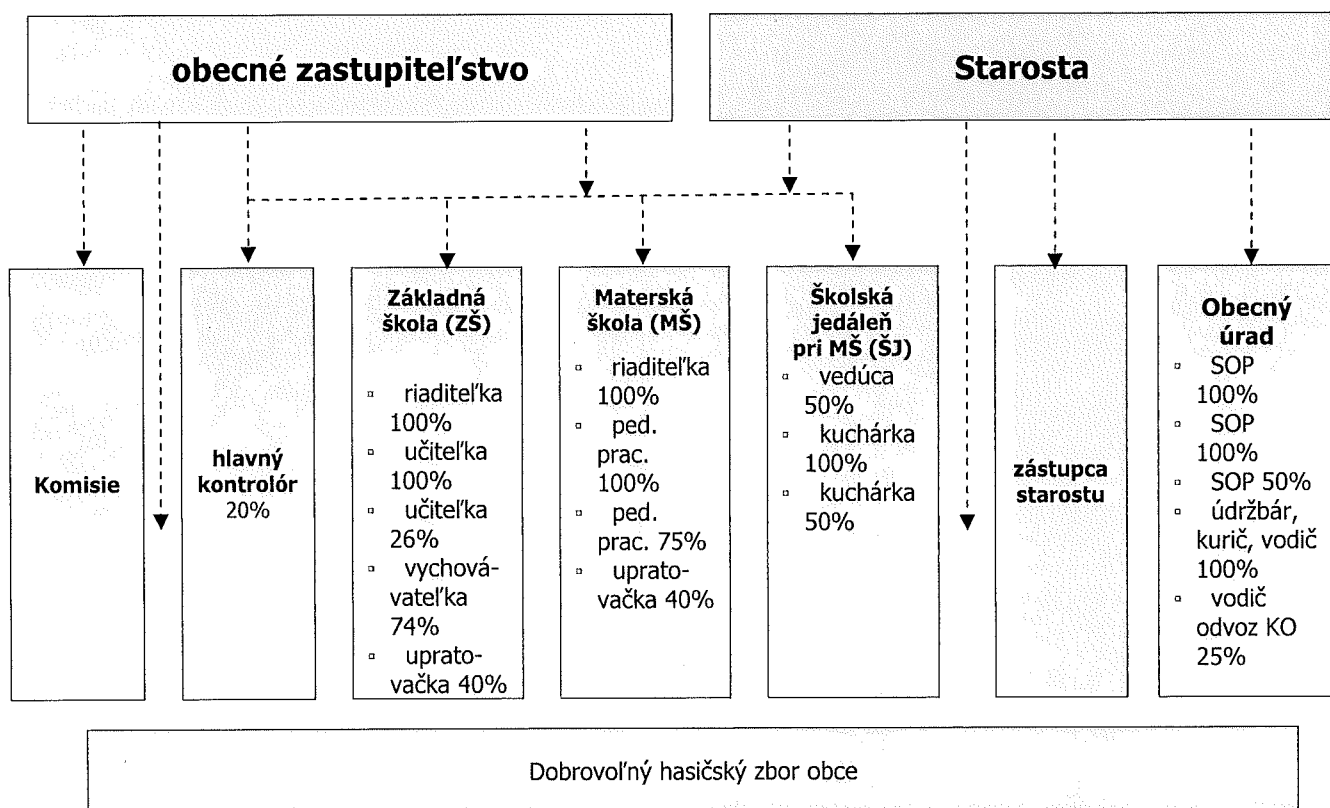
obecné zastupiteľstvo

Starosta

Komisie

hlavný kontrolór 20%

Základná škola (ZŠ)

- riaditeľka 100%
- učiteľka 100%
- učiteľka 26%
- vychovávateľka 74%
- upratovačka 40%

Materská škola (MŠ)

- riaditeľka 100%
- ped. prac. 100%
- ped. prac. 75%
- upratovačka 40%

Školská jedáleň pri MŠ (ŠJ)

- vedúca 50%
- kuchárka 100%
- kuchárka 50%

zástupca starostu

Obecný úrad

- SOP 100%
- SOP 100%
- SOP 50%
- údržbár, kurič, vodič 100%
- vodič odvoz KO 25%

Dobrovoľný hasičský zbor obce